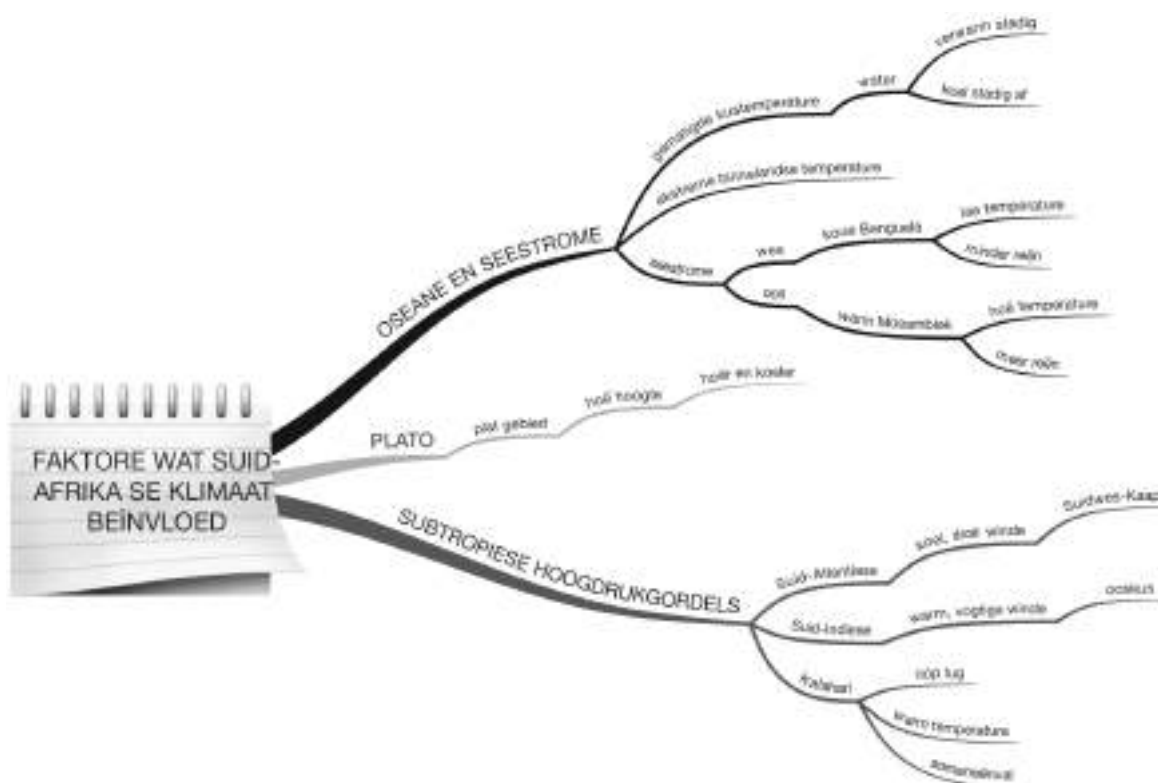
FAKTORE WAT SUID-AFRIKA SE KLIMAAT BEÏNVLOED

OSEANE EN SEESTROME

gematigde kustemperature

water

verwarm stadig

koel stadig af

ekstreme binnelandse temperature

seestrome

wes

koue Benguela

lae temperature

minder reën

oos

warm Mosambiek

hoë temperature

meer reën

PLATO

plat gebied

hoë hoogte

hoër en koeler

SUBTROPIESE HOOGDRUKGORDELS

Suid-Atlantiese

koel, droë winde

Suidwes-Kaap

Suid-Indiese

warm, vogtige winde

oostelik

Kalahari

oop lug

warm temperature

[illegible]